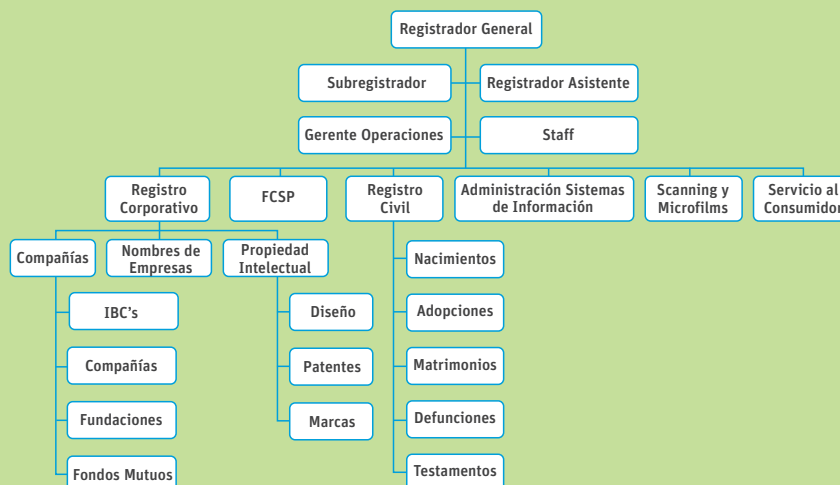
Registrador General

Subregistrador

Registrador Asistente

Gerente Operaciones

Staff

Registro Corporativo

FCSP

Registro Civil

Administración Sistemas de Información

Scanning y Microfilms

Servicio al Consumidor

Compañías

Nombres de Empresas

Propiedad Intelectual

IBC's

Compañías

Fundaciones

Fondos Mutuos

Diseño

Patentes

Marcas

Nacimientos

Adopciones

Matrimonios

Defunciones

Testamentos